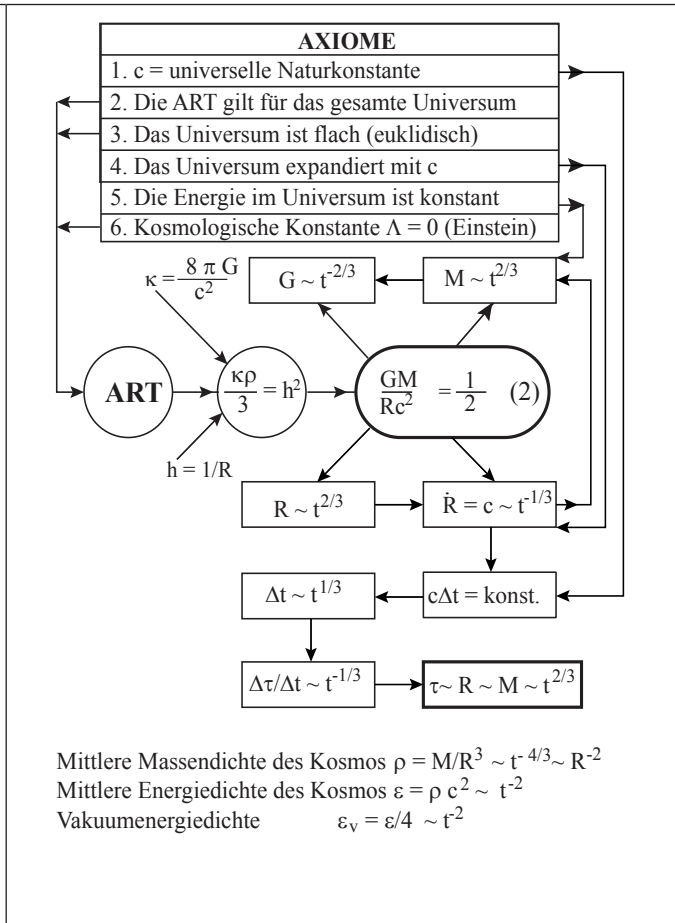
AXIOME

1. c = universelle Naturkonstante

2. Die ART gilt für das gesamte Universum

3. Das Universum ist flach (euklidisch)

4. Das Universum expandiert mit c

5. Die Energie im Universum ist konstant

6. Kosmologische Konstante $\Lambda = 0$ (Einstein)

$\kappa = \frac{8 \pi G}{c^2}$

$G \sim t^{-2/3}$

$M \sim t^{2/3}$

ART

$\frac{\kappa\rho}{3} = h^2$

$\frac{GM}{Rc^2} = \frac{1}{2}$ (2)

$h = 1/R$

$R \sim t^{2/3}$

$\dot{R} = c \sim t^{-1/3}$

$\Delta t \sim t^{1/3}$

$c\Delta t$ = konst.

$\Delta\tau/\Delta t \sim t^{-1/3}$

$\tau \sim R \sim M \sim t^{2/3}$

Mittlere Massendichte des Kosmos $\rho = M/R^3 \sim t^{-4/3} \sim R^{-2}$
Mittlere Energiedichte des Kosmos $\varepsilon = \rho c^2 \sim t^{-2}$
Vakuumenergiedichte $\varepsilon_v = \varepsilon/4 \sim t^{-2}$